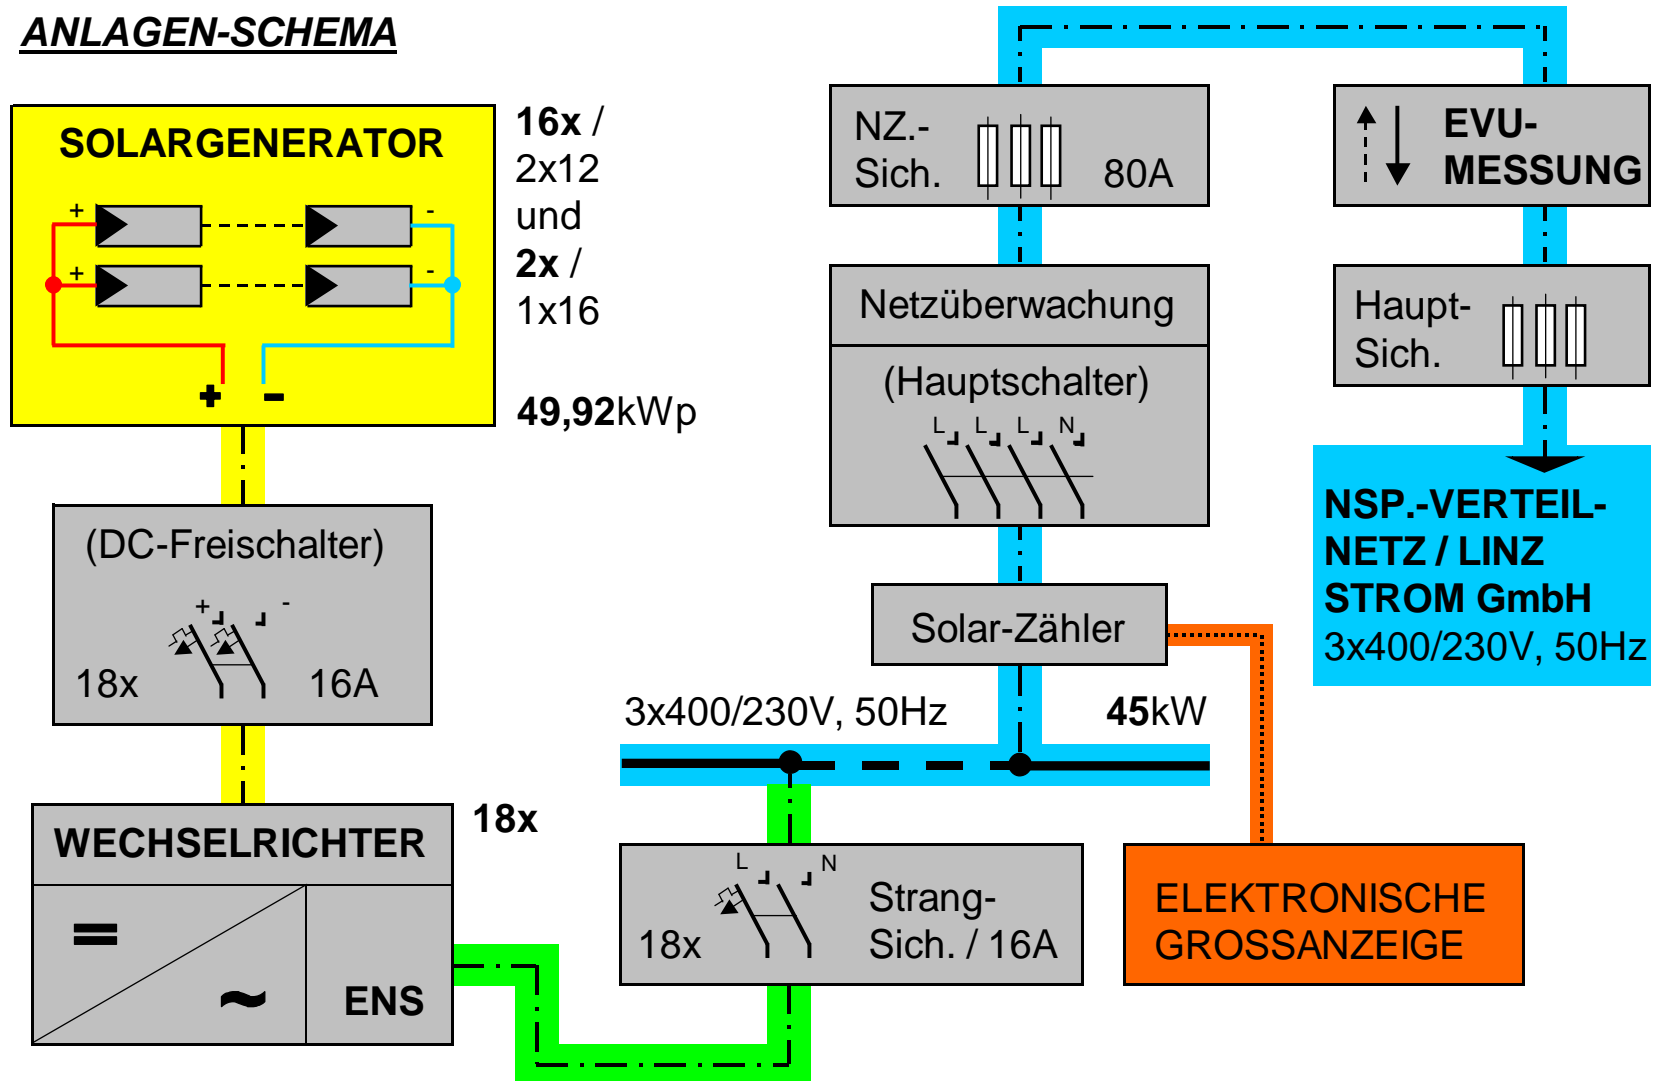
ANLAGEN-SCHEMA

SOLARGENERATOR

+ -
+ -
+ -

16x / 2x12 und 2x / 1x16

49,92kWp

(DC-Freischalter)
+ -
18x 16A

WECHSELRICHTER
18x
=
~
ENS

NZ.-Sich. 80A

EVU-MESSUNG

Netzüberwachung
(Hauptschalter)
L L L N

Haupt-Sich.

NSP.-VERTEIL-NETZ / LINZ STROM GmbH
3x400/230V, 50Hz

Solar-Zähler

3x400/230V, 50Hz
45kW

L N
18x
Strang-Sich. / 16A

ELEKTRONISCHE GROSSANZEIGE